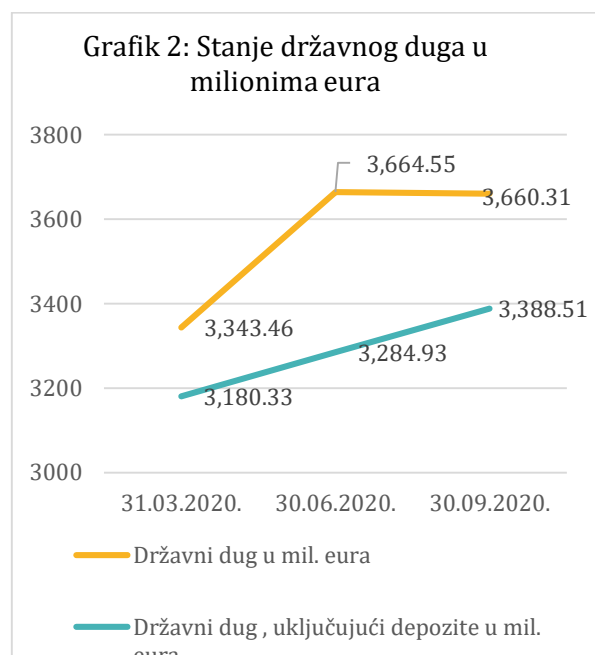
Grafik 2: Stanje državnog duga u milionima eura

3800
3600
3400
3200
3000

3,664.55
3,660.31
3,343.46
3,388.51
3,284.93
3,180.33

31.03.2020.
30.06.2020.
30.09.2020.

Državni dug u mil. eura

Državni dug , uključujući depozite u mil. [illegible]